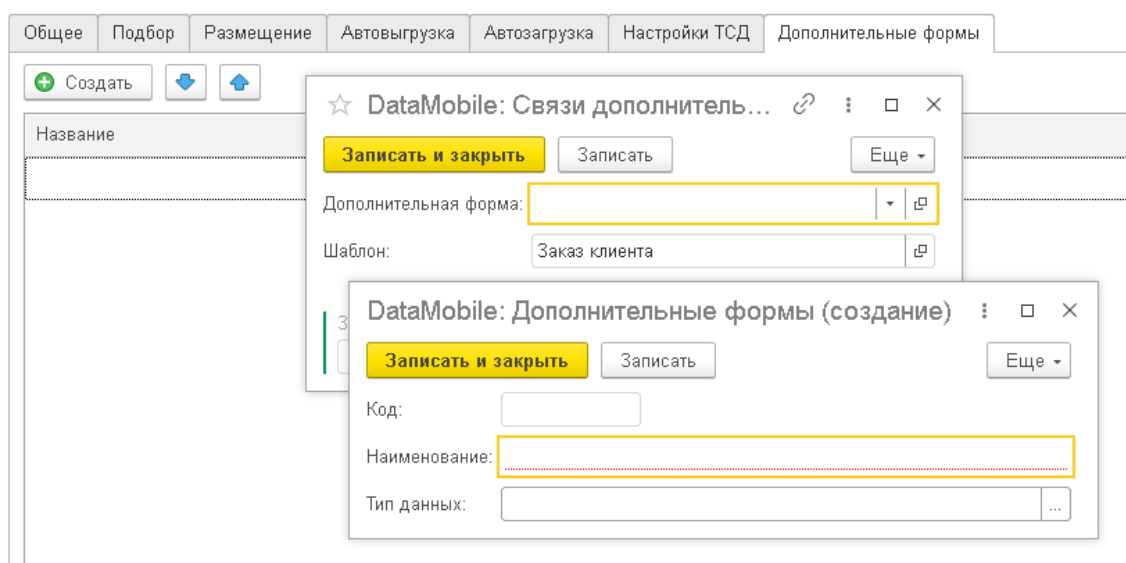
Общее | Подбор | Размещение | Автовыгрузка | Автозагрузка | Настройки ТСД | Дополнительные формы

Создать

Название

DataMobile: Связи дополнитель…

Записать и закрыть | Записать | Еще

Дополнительная форма:

Шаблон: Заказ клиента

З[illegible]

DataMobile: Дополнительные формы (создание)

Записать и закрыть | Записать | Еще

Код:

Наименование:

Тип данных: ...